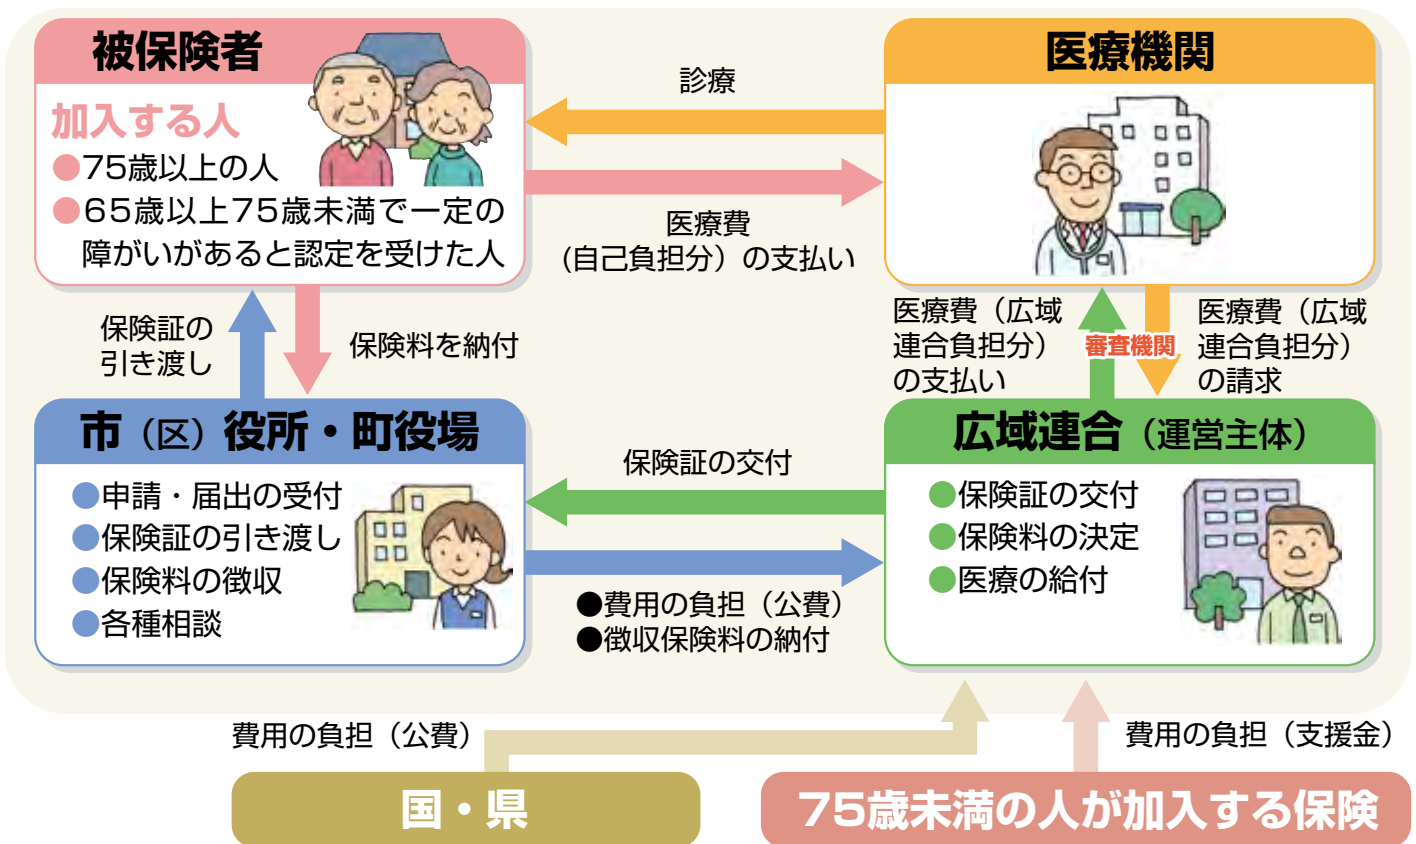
被保険者

加入する人
●75歳以上の人
●65歳以上75歳未満で一定の障がいがあると認定を受けた人

診療

医療費（自己負担分）の支払い

医療機関

保険証の引き渡し

保険料を納付

医療費（広域連合負担分）の支払い

審査機関

医療費（広域連合負担分）の請求

市（区）役所・町役場

●申請・届出の受付
●保険証の引き渡し
●保険料の徴収
●各種相談

保険証の交付

●費用の負担（公費）
●徴収保険料の納付

広域連合（運営主体）

●保険証の交付
●保険料の決定
●医療の給付

費用の負担（公費）

費用の負担（支援金）

国・県

75歳未満の人が加入する保険